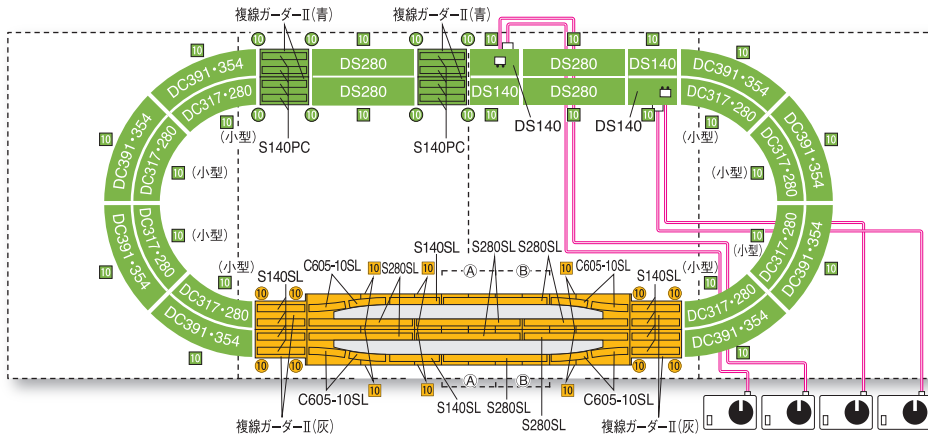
複線ガーダーⅡ(青)
複線ガーダーⅡ(青)
10 10 10 10 10 10 10 10 10 10
DS280
DS280
DS280
DS280
DS140
DS140
DS140
DS140
S140PC
S140PC
DC391・354
DC317・280
DC391・354
DC317・280
DC391・354
DC317・280
DC391・354
DC317・280
DC391・354
DC317・280
DC391・354
DC317・280
DC391・354
DC317・280
DC391・354
DC317・280
(小型)
(小型)
(小型)
(小型)
(小型)
(小型)
(小型)
(小型)
S140SL
S280SL
S280SL
S140SL
S280SL
S140SL
C605-10SL
C605-10SL
C605-10SL
C605-10SL
S140SL
S280SL
S140SL
S280SL
Ⓐ Ⓑ
Ⓐ Ⓑ
複線ガーダーⅡ(灰)
複線ガーダーⅡ(灰)